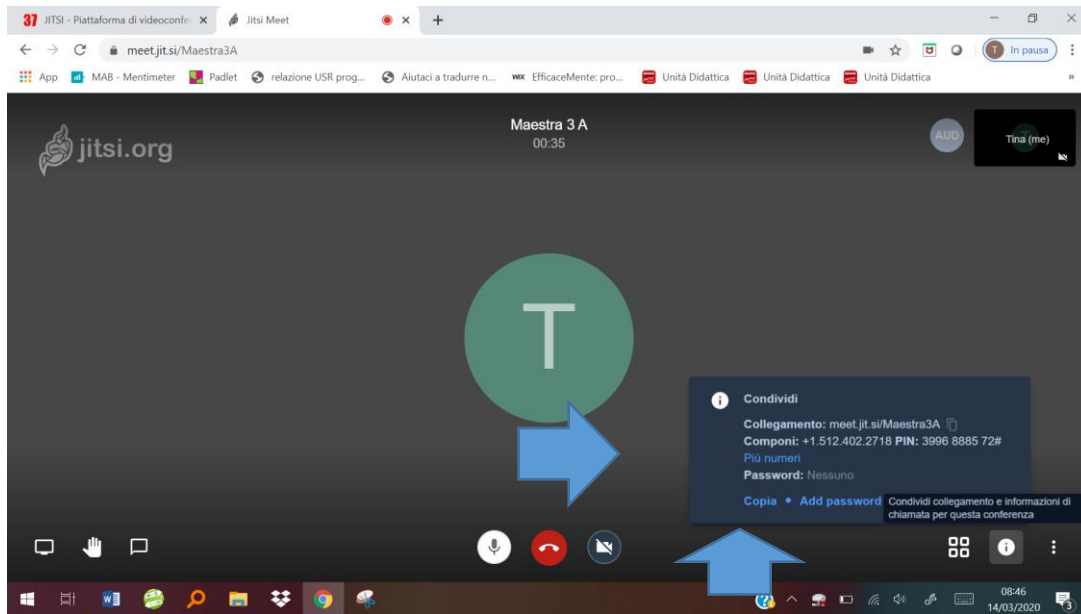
37 JITSI - Piattaforma di videoconfe ×
Jitsi Meet
× +

meet.jit.si/Maestra3A

In pausa

App MAB - Mentimeter Padlet relazione USR prog... Aiutaci a tradurre n... EfficaceMente: pro... Unità Didattica Unità Didattica Unità Didattica

jitsi.org

Maestra 3 A
00:35

AUD

Tina (me)

T

Condividi

Collegamento: meet.jit.si/Maestra3A
Componi: +1.512.402.2718 PIN: 3996 8885 72#
Più numeri
Password: Nessuno

Copia • Add password

Condividi collegamento e informazioni di chiamata per questa conferenza

08:46
14/03/2020